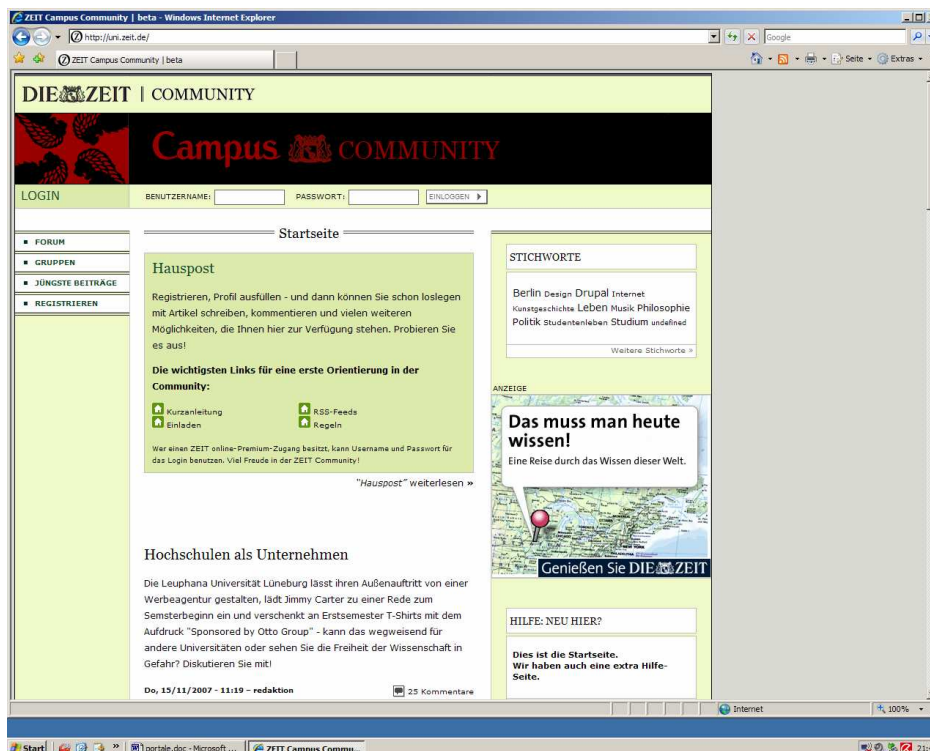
ZEIT Campus Community | beta - Windows Internet Explorer

http://uni.zeit.de/

Google

ZEIT Campus Community | beta

Seite · Extras ·

DIE ZEIT | COMMUNITY

Campus COMMUNITY

LOGIN

BENUTZERNAME:

PASSWORT:

EINLOGGEN

FORUM
GRUPPEN
JÜNGSTE BEITRÄGE
REGISTRIEREN

Startseite

Hauspost

Registrieren, Profil ausfüllen - und dann können Sie schon loslegen mit Artikel schreiben, kommentieren und vielen weiteren Möglichkeiten, die Ihnen hier zur Verfügung stehen. Probieren Sie es aus!

Die wichtigsten Links für eine erste Orientierung in der Community:

Kurzanleitung
Einladen
RSS-Feeds
Regeln

Wer einen ZEIT online-Premium-Zugang besitzt, kann Username and Passwort für das Login benutzen. Viel Freude in der ZEIT Community!

"Hauspost" weiterlesen »

Hochschulen als Unternehmen

Die Leuphana Universität Lüneburg lässt ihren Außenauftritt von einer Werbeagentur gestalten, lädt Jimmy Carter zu einer Rede zum Semsterbeginn ein und verschenkt an Erstsemester T-Shirts mit dem Aufdruck "Sponsored by Otto Group" - kann das wegweisend für andere Universitäten oder sehen Sie die Freiheit der Wissenschaft in Gefahr? Diskutieren Sie mit!

Do, 15/11/2007 - 11:19 – redaktion

25 Kommentare

STICHWORTE

Berlin Design Drupal Internet Kunstgeschichte Leben Musik Philosophie Politik Studentenleben Studium undefined

Weitere Stichworte »

ANZEIGE

Das muss man heute wissen!
Eine Reise durch das Wissen dieser Welt.

Genießen Sie DIE ZEIT

HILFE: NEU HIER?

Dies ist die Startseite.
Wir haben auch eine extra Hilfe-Seite.

Internet

100%

Start

portale.doc - Microsoft ...

ZEIT Campus Commu...